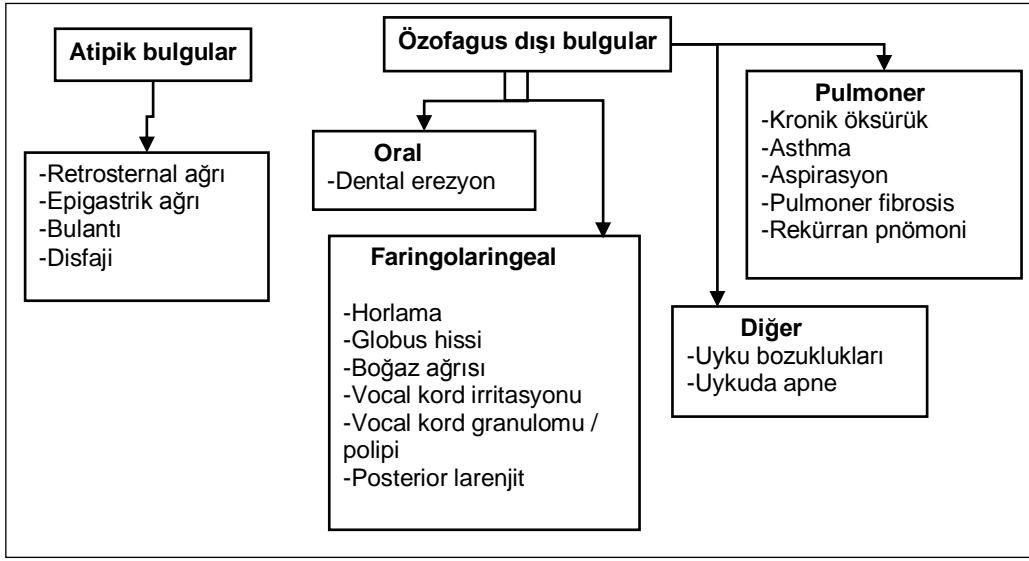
Atipik bulgular

-Retrosternal ağrı
-Epigastrik ağrı
-Bulantı
-Disfaji

Özofagus dışı bulgular

Oral
-Dental erezyon

Faringolaringeal

-Horlama
-Globus hissi
-Boğaz ağrısı
-Vocal kord irritasyonu
-Vocal kord granulomu / polipi
-Posterior larenjit

Pulmoner
-Kronik öksürük
-Asthma
-Aspirasyon
-Pulmoner fibrosis
-Rekürran pnömoni

Diğer
-Uyku bozuklukları
-Uykuda apne